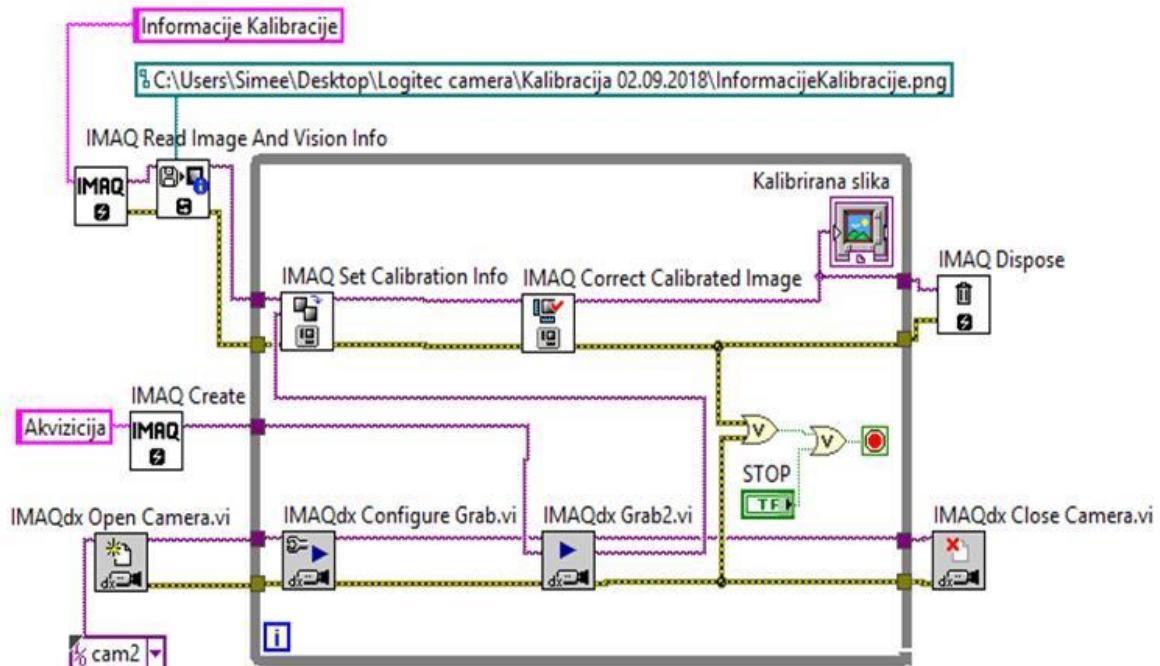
Informacije Kalibracije

C:\Users\Simee\Desktop\Logitec camera\Kalibracija 02.09.2018\InformacijeKalibracije.png

IMAQ Read Image And Vision Info

IMAQ

Kalibrirana slika

IMAQ Set Calibration Info

IMAQ Correct Calibrated Image

IMAQ Dispose

IMAQ Create

Akvizicija

IMAQ

STOP

TF

IMAQdx Open Camera.vi

IMAQdx Configure Grab.vi

IMAQdx Grab2.vi

IMAQdx Close Camera.vi

cam2

i